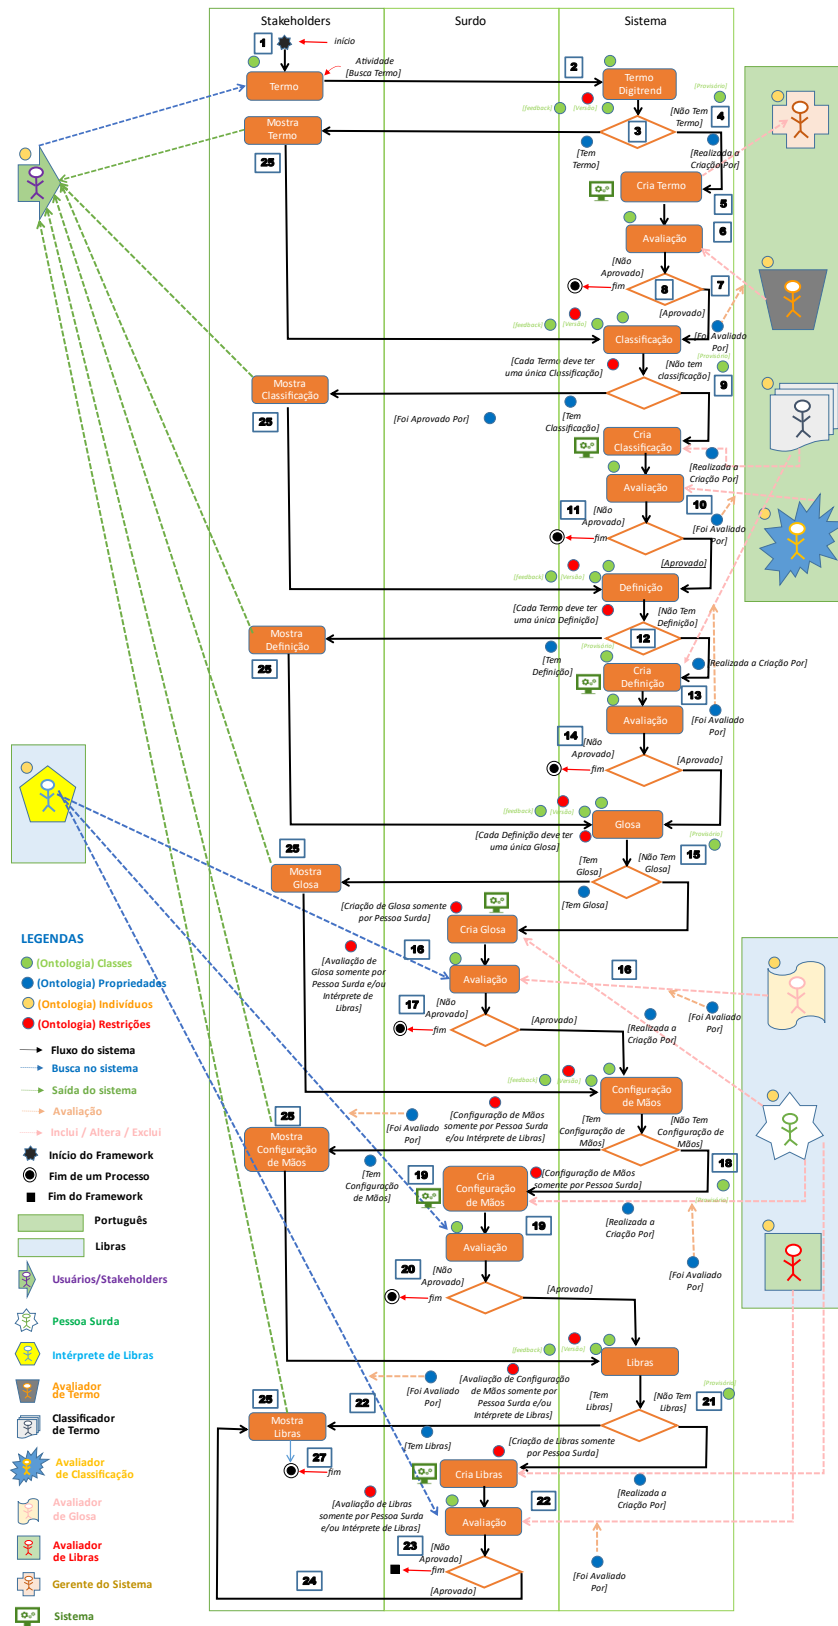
Stakeholders | Surdo | Sistema

1 início
Atividade [Busca Termo]
Termo
2 Termo Digitrend
[Provisório]
[feedback] [Versão]
Mostra Termo
3
[Não Tem Termo] 4
[Tem Termo]
[Realizado a Criação Por]
25
Cria Termo
5
Avaliação
6
[Não Aprovado]
fim
8
7
[Aprovado]
[feedback] [Versão]
Classificação
[Foi Avaliado Por]
[Provisório]
[Cada Termo deve ter uma única Classificação]
[Não tem classificação]
9
Mostra Classificação
25
[Foi Aprovado Por]
[Tem Classificação]
Cria Classificação
[Realizado a Criação Por]
Avaliação
10
11 [Não Aprovado]
fim
[Foi Avaliado Por]
[Aprovado]
[feedback] [Versão]
Definição
[Cada Termo deve ter uma única Definição]
[Não Tem Definição]
12
Mostra Definição
[Provisório]
25
[Tem Definição]
Cria Definição
[Realizado a Criação Por]
13
Avaliação
[Foi Avaliado Por]
14 [Não Aprovado]
fim
[Aprovado]
[feedback] [Versão]
Glosa
[Provisório]
[Cada Definição deve ter uma única Glosa]
25
[Tem Glosa]
[Não Tem Glosa]
15
Mostra Glosa
[Tem Glosa]
[Criação de Glosa somente por Pessoa Surda]
Cria Glosa
LEGENDAS
(Ontologia) Classes
(Ontologia) Propriedades
(Ontologia) Indivíduos
(Ontologia) Restrições
[Avaliação de Glosa somente por Pessoa Surda e/ou Intérprete de Libras]
16
Avaliação
16
17 [Não Aprovado]
fim
[Aprovado]
[Realizada a Criação Por]
[Foi Avaliado Por]
Fluxo do sistema
Busca no sistema
Saída do sistema
Avaliação
Inclui / Altera / Exclui
Início do Framework
Fim de um Processo
Fim do Framework
Português
Libras
Usuários/Stakeholders
Pessoa Surda
Intérprete de Libras
Avaliador de Termo
Classificador de Termo
Avaliador de Classificação
Avaliador de Glosa
Avaliador de Libras
Gerente do Sistema
Sistema
[feedback] [Versão]
Configuração de Mãos
25
[Foi Avaliado Por]
[Configuração de Mãos somente por Pessoa Surda e/ou Intérprete de Libras]
Mostra Configuração de Mãos
[Tem Configuração de Mãos]
[Não Tem Configuração de Mãos]
18
[Tem Configuração de Mãos]
19
Cria Configuração de Mãos
[Configuração de Mãos somente por Pessoa Surda]
[Provisório]
19
Avaliação
[Realizada a Criação Por]
20 [Não Aprovado]
fim
[Aprovado]
[Foi Avaliado Por]
[feedback] [Versão]
Libras
[Provisório]
[Foi Avaliado Por]
[Avaliação de Configuração de Mãos somente por Pessoa Surda e/ou Intérprete de Libras]
25
22
[Tem Libras]
[Não Tem Libras]
21
Mostra Libras
[Tem Libras]
[Criação de Libras somente por Pessoa Surda]
27
fim
Cria Libras
[Realizada a Criação Por]
[Avaliação de Libras somente por Pessoa Surda e/ou Intérprete de Libras]
22
Avaliação
23 [Não Aprovado]
fim
24
[Aprovado]
[Foi Avaliado Por]